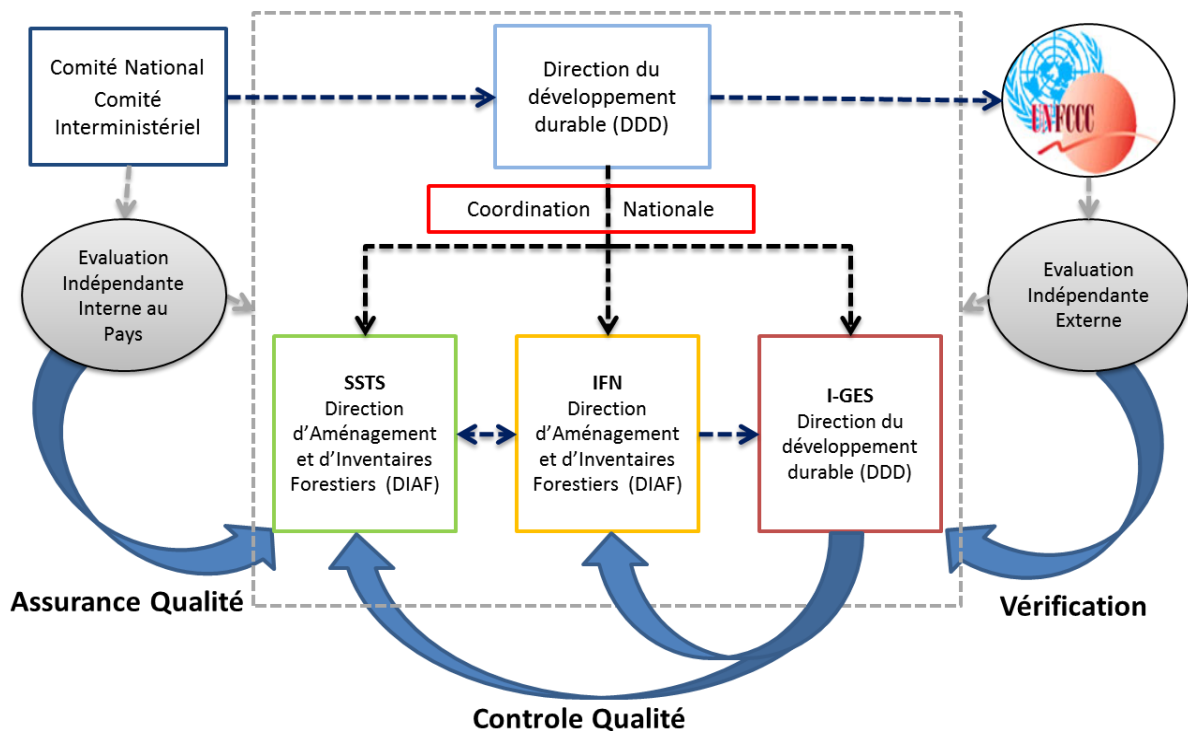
Comité National
Comité Interministériel

Direction du développement durable (DDD)

UNFCCC

Coordination Nationale

Evaluation Indépendante Interne au Pays

Evaluation Indépendante Externe

SSTS
Direction d'Aménagement et d'Inventaires Forestiers (DIAF)

IFN
Direction d'Aménagement et d'Inventaires Forestiers (DIAF)

I-GES
Direction du développement durable (DDD)

Assurance Qualité

Vérification

Controle Qualité